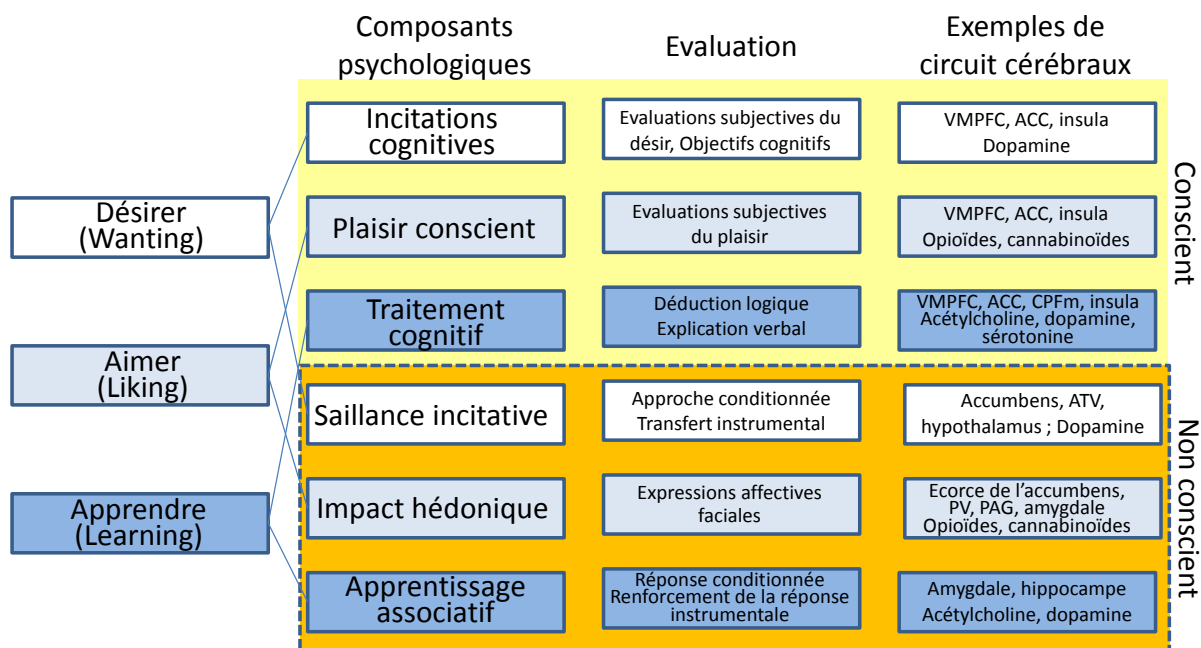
Composants psychologiques

Evaluation

Exemples de circuit cérébraux

Désirer (Wanting)

Aimer (Liking)

Apprendre (Learning)

| Composants psychologiques | Evaluation | Exemples de circuit cérébraux |
|---|---|---|
| Incitations cognitives | Evaluations subjectives du désir, Objectifs cognitifs | VMPFC, ACC, insula Dopamine |
| Plaisir conscient | Evaluations subjectives du plaisir | VMPFC, ACC, insula Opioïdes, cannabinoïdes |
| Traitement cognitif | Déduction logique Explication verbal | VMPFC, ACC, CPFm, insula Acétylcholine, dopamine, sérotonine |
| Saillance incitative | Approche conditionnée Transfert instrumental | Accumbens, ATV, hypothalamus ; Dopamine |
| Impact hédonique | Expressions affectives faciales | Ecorce de l'accumbens, PV, PAG, amygdale Opioïdes, cannabinoïdes |
| Apprentissage associatif | Réponse conditionnée Renforcement de la réponse instrumentale | Amygdale, hippocampe Acétylcholine, dopamine |

Conscient

Non conscient